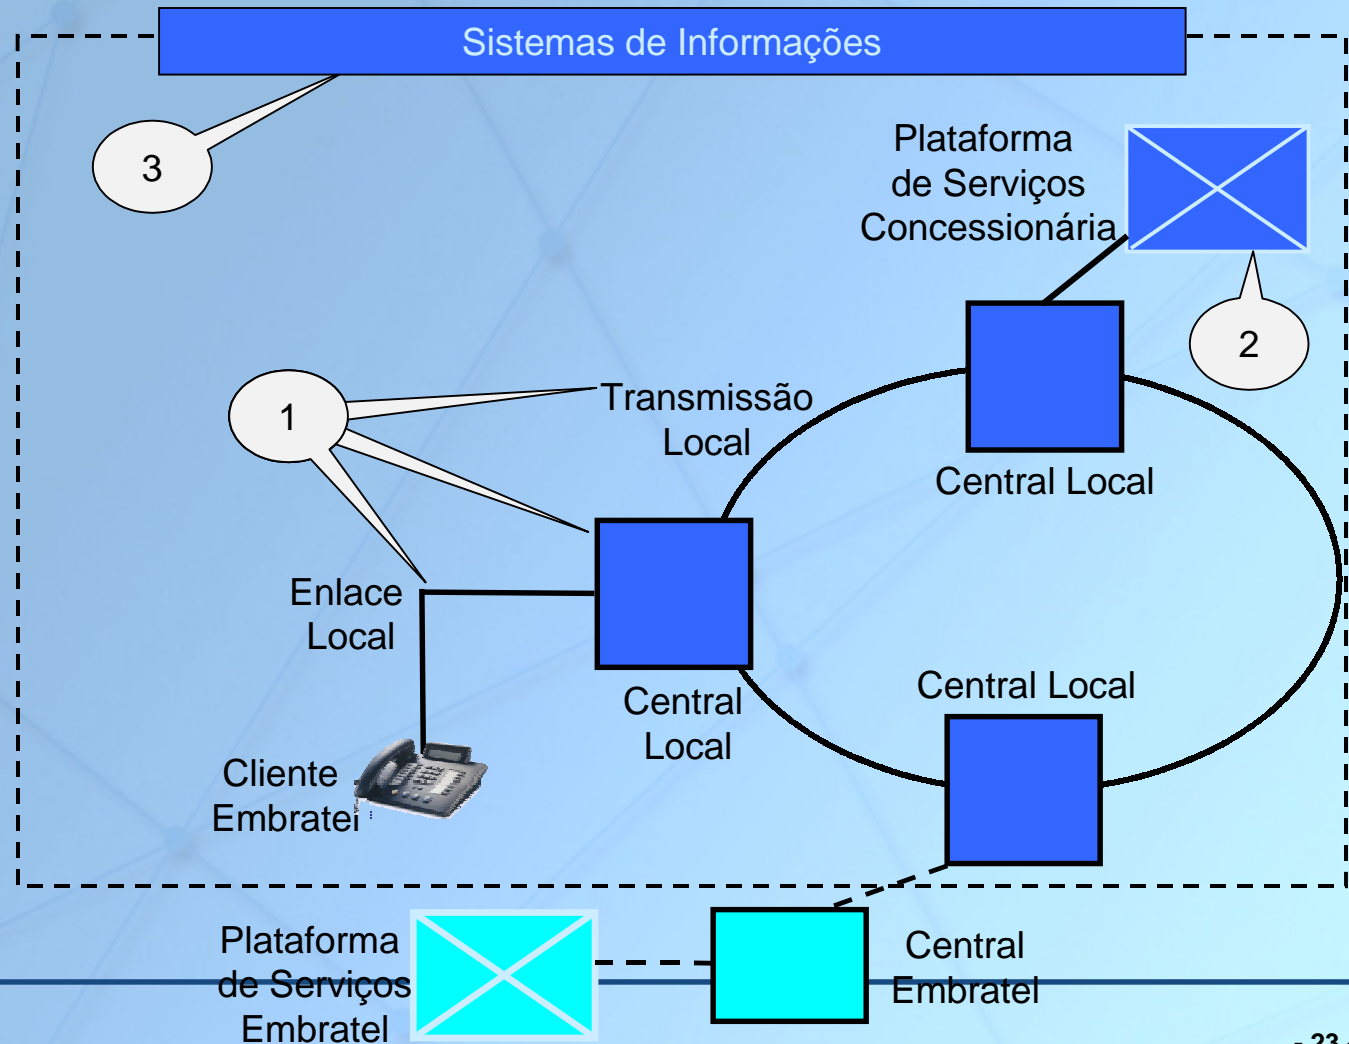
Sistemas de Informações

3

Plataforma de Serviços Concessionária

2

1

Transmissão Local

Central Local

Enlace Local

Central Local

Central Local

Cliente Embratel

Plataforma de Serviços Embratel

Central Embratel

- 23 -